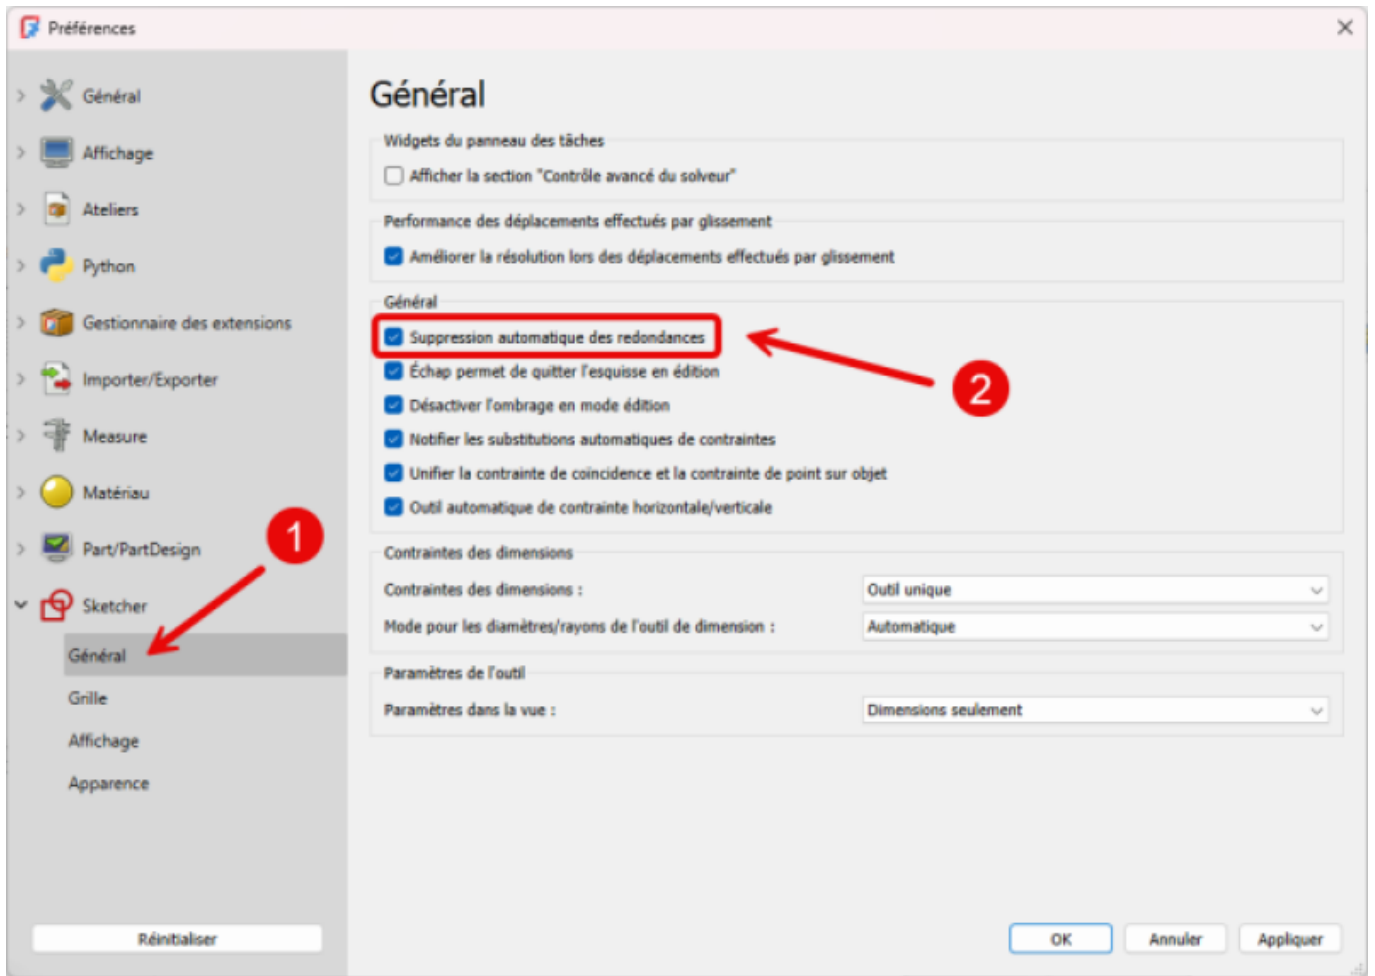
Préférences

Général
Affichage
Ateliers
Python
Gestionnaire des extensions
Importer/Exporter
Measure
Matériau
Part/PartDesign
Sketcher
Général
Grille
Affichage
Apparence

Réinitialiser

Général

Widgets du panneau des tâches
Afficher la section "Contrôle avancé du solveur"

Performance des déplacements effectués par glissement
Améliorer la résolution lors des déplacements effectués par glissement

Général
Suppression automatique des redondances
Échap permet de quitter l'esquisse en édition
Désactiver l'ombrage en mode édition
Notifier les substitutions automatiques de contraintes
Unifier la contrainte de coïncidence et la contrainte de point sur objet
Outil automatique de contrainte horizontale/verticale

2

1

Contraintes des dimensions
Contraintes des dimensions : Outil unique
Mode pour les diamètres/rayons de l'outil de dimension : Automatique

Paramètres de l'outil
Paramètres dans la vue : Dimensions seulement

OK Annuler Appliquer